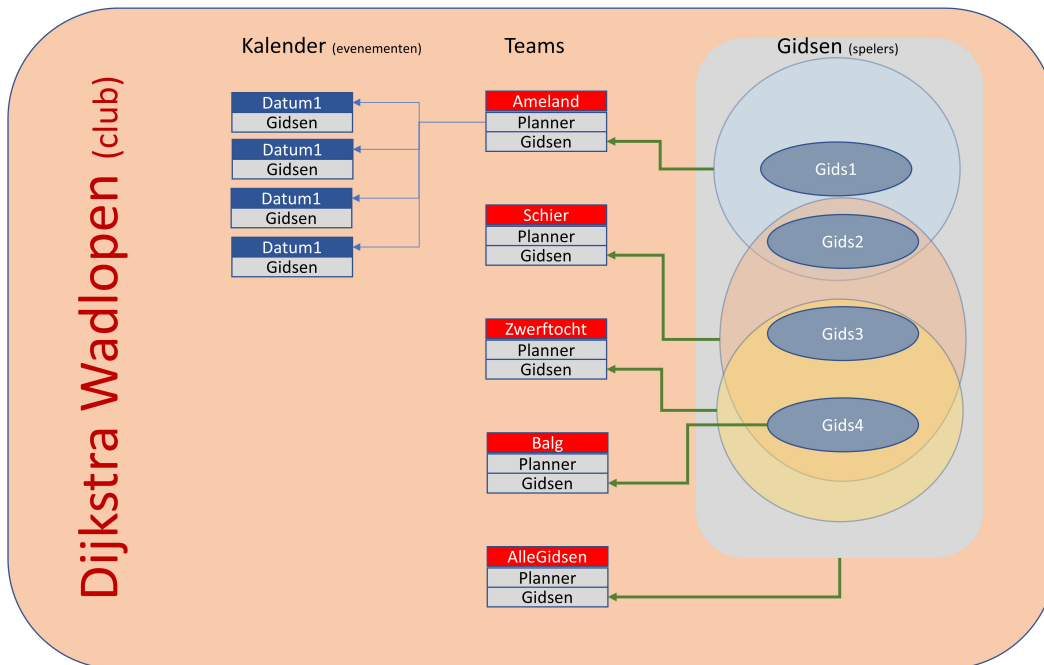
Dijkstra Wadlopen (club)

Kalender (evenementen)

Datum1
Gidsen

Datum1
Gidsen

Datum1
Gidsen

Datum1
Gidsen

Teams

Ameland
Planner
Gidsen

Schier
Planner
Gidsen

Zwerftocht
Planner
Gidsen

Balg
Planner
Gidsen

AlleGidsen
Planner
Gidsen

Gidsen (spelers)

Gids1

Gids2

Gids3

Gids4